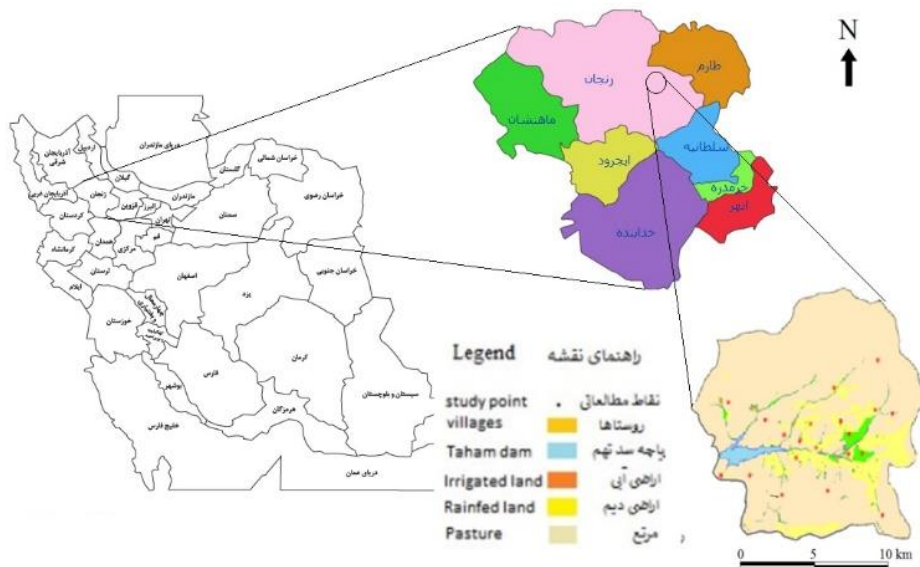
N

طارم
زنجان
ماهنشان
سلطانیه
ابهر
ابجرود
خرمدره
خدابنده

دریای مازندران
آذربایجان شرقی
اردبیل
آذربایجان غربی
گیلان
گلستان
خراسان شمالی
زنجان
مازندران
قزوین
البرز
تهران
سمنان
خراسان رضوی
کردستان
همدان
قم
مرکزی
کرمانشاه
لرستان
اصفهان
خراسان جنوبی
ایلام
یزد
خوزستان
چهارمحال و بختیاری
کهگیلویه و بویراحمد
کرمان
سیستان و بلوچستان
بوشهر
فارس
هرمزگان
خلیج فارس
دریای عمان

Legend
راهنمای نقشه
study point
نقاط مطالعاتی
villages
روستاها
Taham dam
دریاچه سد تهم
Irrigated land
اراضی آبی
Rainfed land
اراضی دیم
Pasture
مرتع

0 5 10 km